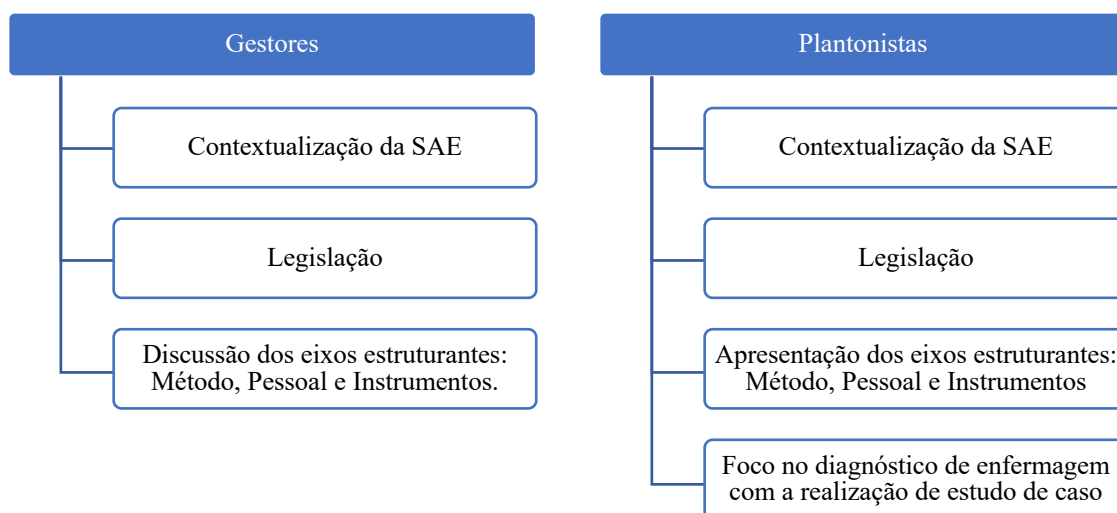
Gestores

Contextualização da SAE

Legislação

Discussão dos eixos estruturantes: Método, Pessoal e Instrumentos.

Plantonistas

Contextualização da SAE

Legislação

Apresentação dos eixos estruturantes: Método, Pessoal e Instrumentos

Foco no diagnóstico de enfermagem com a realização de estudo de caso